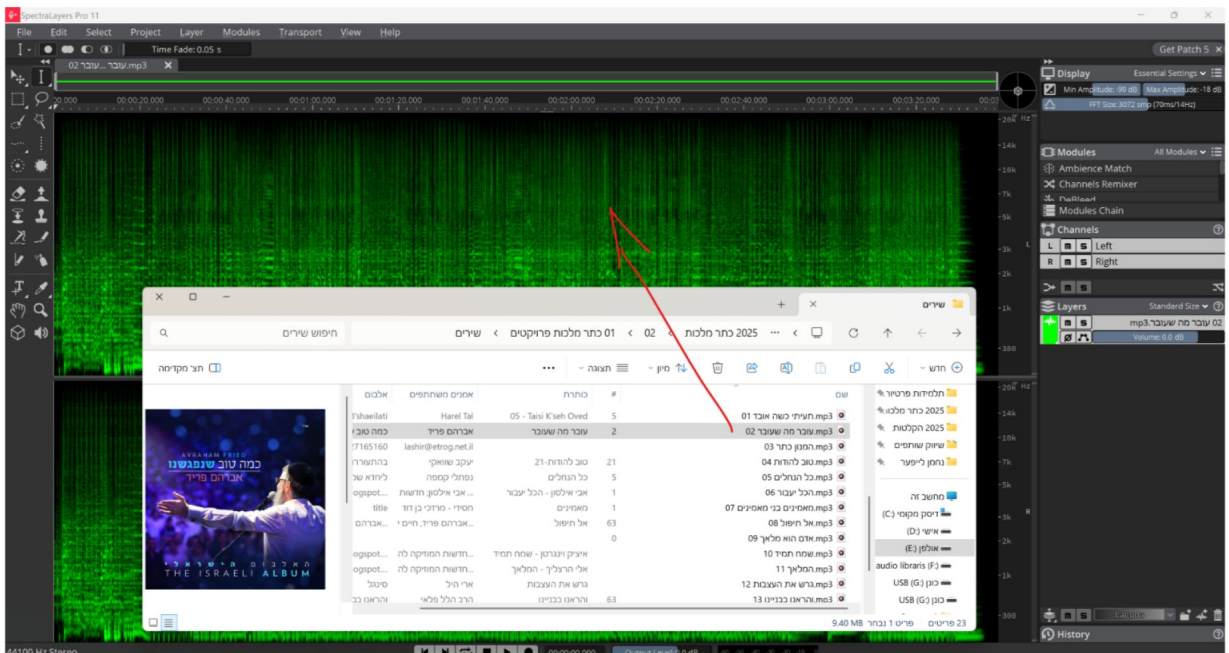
SpectraLayers Pro 11

File Edit Select Project Layer Modules Transport View Help

Time Fade: 0.05 s

Get Patch 5

02 עובר...mp3

0:00.000 00:00:20.000 00:00:40.000 00:01:00.000 00:01:20.000 00:01:40.000 00:02:00.000 00:02:20.000 00:02:40.000 00:03:00.000 00:03:20.000

20k Hz 14k 10k 7k 5k 4k 2k 1k 300

Display Essential Settings
Min Amplitude: -90 dB Max Amplitude: -18 dB
FFT Size: 3072 smp (70ms/14Hz)

Modules All Modules
Ambience Match
Channels Remixer
DeBleed
Modules Chain

Channels
L M S Left
R M S Right

Layers Standard Size
02 עובר מה שעובר mp3
Volume: 0.0 dB

History

44100 Hz Stereo

שירים

שירים > 01 כתר מלכות פרויקטים > 02 > 2025 כתר מלכות ...

חיפוש שירים

חדש | תצוגה | מיין | ... | תצוגה מקדימה

תלמידות פרטיות
2025 כתר מלכות
2025 הקלטות
שיווק שותפים
נחמן לייפער
מחשב זה
דיסק מקומי (C:)
אישי (D:)
אולפן (E:)
audio libraris (F:)
כונן USB (G:)
כונן USB (G:)

| שם | # | כותרת | אמנים משתתפים | אלבום |
|---|---|---|---|---|
| 01 תעיתי כשה אובד.mp3 | 5 | 05 - Taisi K'seh Oved | Harel Tal | Ishaeilati |
| 02 עובר מה שעובר.mp3 | 2 | עובר מה שעובר | אברהם פריד | כמה טוב ש |
| 03 המנון כתר.mp3 | | | lashir@etrog.net.il | 7165160 |
| 04 טוב להודות.mp3 | 21 | טוב להודות-21 | יעקב שוואקי | בהתעוררו |
| 05 כל הנחלים.mp3 | 5 | כל הנחלים | נפתלי קמפה | ליחדא ש |
| 06 הכל יעבור.mp3 | 1 | אבי אילסון - הכל יעבור | אבי אילסון: חדשות | ogspot |
| 07 מאמינים בני מאמינים.mp3 | 1 | מאמינים | חסידי - מרדכי בן דוד | title |
| 08 אל חיפול.mp3 | 63 | אל חיפול | אברהם פריד, חיים י | אברהם |
| 09 אדם הוא מלאך.mp3 | 0 | | | |
| 10 שמח תמיד.mp3 | | איציק ויינגרטן - שמח תמיד | חדשות המוזיקה לה | ogspot |
| 11 המלאך.mp3 | | אלי הרצליך - המלאך | חדשות המוזיקה לה | ogspot |
| 12 גרש את העצבות.mp3 | | גרש את העצבות | ארי היל | סינגל |
| 13 והראנו בבניינו.mp3 | 63 | והראנו בבניינו | הרב הלל פלאי | והראנו בב |

AVRAHAM FRIED
כמה טוב שנפגשנו
אברהם פריד
האלבום הישראלי
THE ISRAELI ALBUM

23 פריטים פריט 1 נבחר 9.40 MB